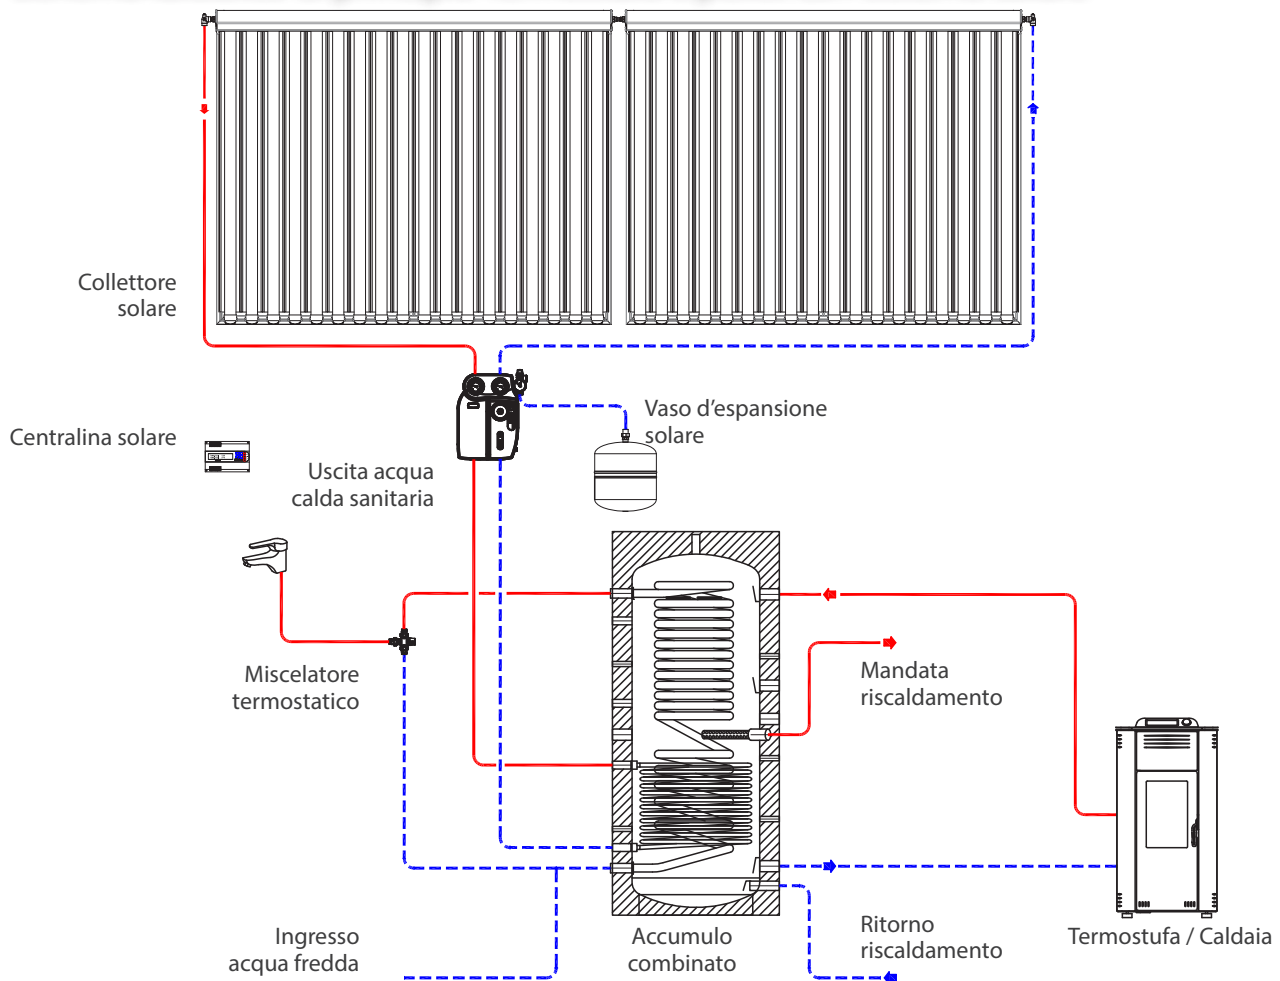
Collettore solare

Centralina solare

Vaso d'espansione solare

Uscita acqua calda sanitaria

Miscelatore termostatico

Mandata riscaldamento

Ingresso acqua fredda

Accumulo combinato

Ritorno riscaldamento

Termostufa / Caldaia